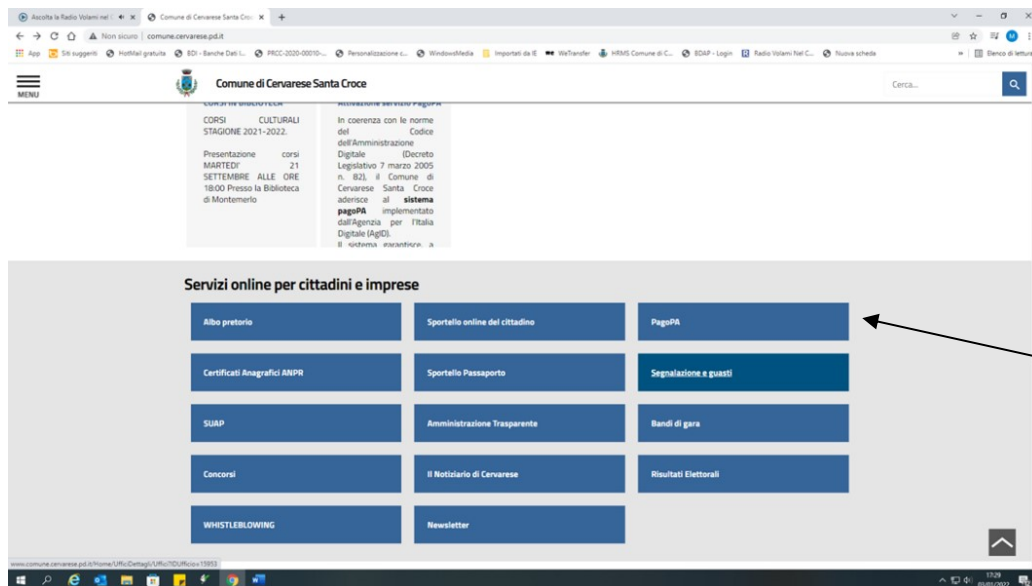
Ascolta la Radio Volami nel ×   Comune di Cervarese Santa Croc ×   +

← → C ⌂ Non sicuro | comune.cervarese.pd.it

App   Siti suggeriti   HotMail gratuita   BDI - Banche Dati I...   PRCC-2020-00010-...   Personalizzazione c...   WindowsMedia   Importati da IE   WeTransfer   HRMS Comune di C...   BDAP - Login   Radio Volami Nel C...   Nuova scheda   »   Elenco di lettura

MENU

Comune di Cervarese Santa Croce

Cerca...

CORSI IN BIBLIOTECA

CORSI CULTURALI STAGIONE 2021-2022.

Presentazione corsi MARTEDI' 21 SETTEMBRE ALLE ORE 18:00 Presso la Biblioteca di Montemerlo

Attivazione servizio PagoPA

In coerenza con le norme del Codice dell'Amministrazione Digitale (Decreto Legislativo 7 marzo 2005 n. 82), il Comune di Cervarese Santa Croce aderisce al **sistema pagoPA** implementato dall'Agenzia per l'Italia Digitale (AgID). Il sistema garantisce a

Servizi online per cittadini e imprese

Albo pretorio

Sportello online del cittadino

PagoPA

Certificati Anagrafici ANPR

Sportello Passaporto

Segnalazione e guasti

SUAP

Amministrazione Trasparente

Bandi di gara

Concorsi

Il Notiziario di Cervarese

Risultati Elettorali

WHISTLEBLOWING

Newsletter

www.comune.cervarese.pd.it/Home/Uffici/Dettagli/Uffici?IDUfficio=15953

17:29
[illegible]